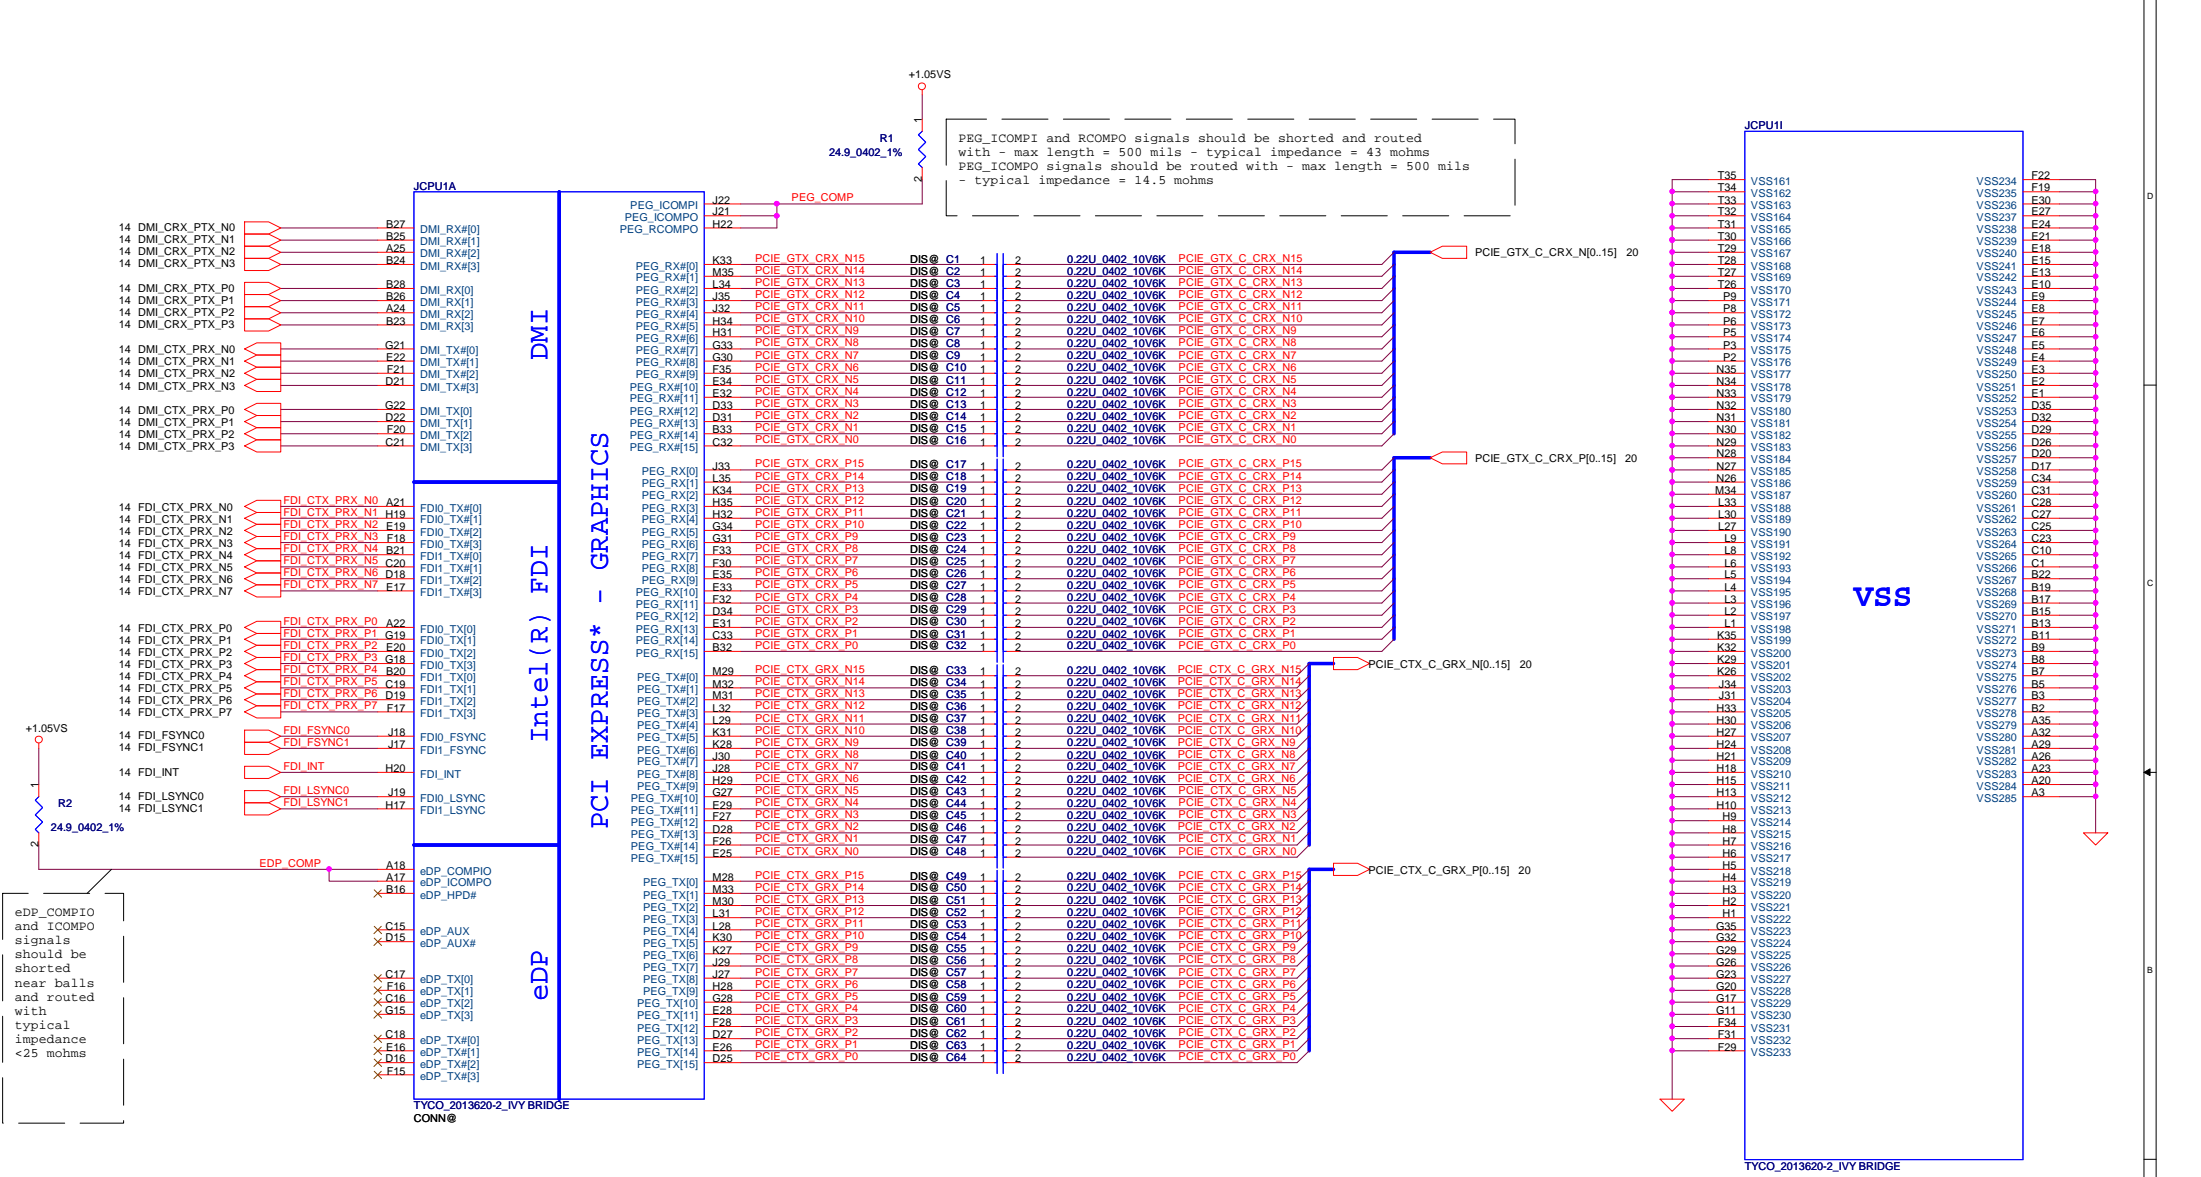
+1.05VS

R1
24.9_0402_1%

PEG_ICOMPI and RCOMPO signals should be shorted and routed with - max length = 500 mils - typical impedance = 43 mohms
PEG_ICOMPO signals should be routed with - max length = 500 mils - typical impedance = 14.5 mohms

JCPU1A

14 DMI_CRX_PTX_N0 B27 DMI_RX#[0]
14 DMI_CRX_PTX_N1 B25 DMI_RX#[1]
14 DMI_CRX_PTX_N2 A25 DMI_RX#[2]
14 DMI_CRX_PTX_N3 B24 DMI_RX#[3]

14 DMI_CRX_PTX_P0 B28 DMI_RX[0]
14 DMI_CRX_PTX_P1 B26 DMI_RX[1]
14 DMI_CRX_PTX_P2 A24 DMI_RX[2]
14 DMI_CRX_PTX_P3 B23 DMI_RX[3]

14 DMI_CTX_PRX_N0 G21 DMI_TX#[0]
14 DMI_CTX_PRX_N1 E22 DMI_TX#[1]
14 DMI_CTX_PRX_N2 F21 DMI_TX#[2]
14 DMI_CTX_PRX_N3 D21 DMI_TX#[3]

14 DMI_CTX_PRX_P0 G22 DMI_TX[0]
14 DMI_CTX_PRX_P1 D22 DMI_TX[1]
14 DMI_CTX_PRX_P2 F20 DMI_TX[2]
14 DMI_CTX_PRX_P3 C21 DMI_TX[3]

DMI

14 FDI_CTX_PRX_N0 FDI_CTX_PRX_N0 A21 FDI0_TX#[0]
14 FDI_CTX_PRX_N1 FDI_CTX_PRX_N1 H19 FDI0_TX#[1]
14 FDI_CTX_PRX_N2 FDI_CTX_PRX_N2 E19 FDI0_TX#[2]
14 FDI_CTX_PRX_N3 FDI_CTX_PRX_N3 F18 FDI0_TX#[3]
14 FDI_CTX_PRX_N4 FDI_CTX_PRX_N4 B21 FDI1_TX#[0]
14 FDI_CTX_PRX_N5 FDI_CTX_PRX_N5 C20 FDI1_TX#[1]
14 FDI_CTX_PRX_N6 FDI_CTX_PRX_N6 D18 FDI1_TX#[2]
14 FDI_CTX_PRX_N7 FDI_CTX_PRX_N7 E17 FDI1_TX#[3]

14 FDI_CTX_PRX_P0 FDI_CTX_PRX_P0 A22 FDI0_TX[0]
14 FDI_CTX_PRX_P1 FDI_CTX_PRX_P1 G19 FDI0_TX[1]
14 FDI_CTX_PRX_P2 FDI_CTX_PRX_P2 E20 FDI0_TX[2]
14 FDI_CTX_PRX_P3 FDI_CTX_PRX_P3 G18 FDI0_TX[3]
14 FDI_CTX_PRX_P4 FDI_CTX_PRX_P4 B20 FDI1_TX[0]
14 FDI_CTX_PRX_P5 FDI_CTX_PRX_P5 C19 FDI1_TX[1]
14 FDI_CTX_PRX_P6 FDI_CTX_PRX_P6 D19 FDI1_TX[2]
14 FDI_CTX_PRX_P7 FDI_CTX_PRX_P7 F17 FDI1_TX[3]

14 FDI_FSYNC0 FDI_FSYNC0 J18 FDI0_FSYNC
14 FDI_FSYNC1 FDI_FSYNC1 J17 FDI1_FSYNC

14 FDI_INT FDI_INT H20 FDI_INT

14 FDI_LSYNC0 FDI_LSYNC0 J19 FDI0_LSYNC
14 FDI_LSYNC1 FDI_LSYNC1 H17 FDI1_LSYNC

FDI

+1.05VS
R2
24.9_0402_1%

EDP_COMP A18 eDP_COMPIO
A17 eDP_ICOMPO
B16 eDP_HPD#

C15 eDP_AUX
D15 eDP_AUX#

C17 eDP_TX[0]
F16 eDP_TX[1]
C16 eDP_TX[2]
G15 eDP_TX[3]

C18 eDP_TX#[0]
E16 eDP_TX#[1]
D16 eDP_TX#[2]
F15 eDP_TX#[3]

eDP

eDP_COMPIO and ICOMPO signals should be shorted near balls and routed with typical impedance <25 mohms

TYCO_2013620-2_IVY BRIDGE
CONN@

Intel(R) PCI EXPRESS* - GRAPHICS

PEG_ICOMPI J22 PEG_COMP
PEG_ICOMPO J21
PEG_RCOMPO H22

PEG_RX#[0] K33 PCIE_GTX_CRX_N15 DIS@ C1 1 2 0.22U_0402_10V6K PCIE_GTX_C_CRX_N15
PEG_RX#[1] M35 PCIE_GTX_CRX_N14 DIS@ C2 0.22U_0402_10V6K PCIE_GTX_C_CRX_N14
PEG_RX#[2] L34 PCIE_GTX_CRX_N13 DIS@ C3 0.22U_0402_10V6K PCIE_GTX_C_CRX_N13
PEG_RX#[3] J35 PCIE_GTX_CRX_N12 DIS@ C4 0.22U_0402_10V6K PCIE_GTX_C_CRX_N12
PEG_RX#[4] J32 PCIE_GTX_CRX_N11 DIS@ C5 0.22U_0402_10V6K PCIE_GTX_C_CRX_N11
PEG_RX#[5] H34 PCIE_GTX_CRX_N10 DIS@ C6 0.22U_0402_10V6K PCIE_GTX_C_CRX_N10
PEG_RX#[6] H31 PCIE_GTX_CRX_N9 DIS@ C7 0.22U_0402_10V6K PCIE_GTX_C_CRX_N9
PEG_RX#[7] G33 PCIE_GTX_CRX_N8 DIS@ C8 0.22U_0402_10V6K PCIE_GTX_C_CRX_N8
PEG_RX#[8] G30 PCIE_GTX_CRX_N7 DIS@ C9 0.22U_0402_10V6K PCIE_GTX_C_CRX_N7
PEG_RX#[9] F35 PCIE_GTX_CRX_N6 DIS@ C10 0.22U_0402_10V6K PCIE_GTX_C_CRX_N6
PEG_RX#[10] E34 PCIE_GTX_CRX_N5 DIS@ C11 0.22U_0402_10V6K PCIE_GTX_C_CRX_N5
PEG_RX#[11] E32 PCIE_GTX_CRX_N4 DIS@ C12 0.22U_0402_10V6K PCIE_GTX_C_CRX_N4
PEG_RX#[12] D33 PCIE_GTX_CRX_N3 DIS@ C13 0.22U_0402_10V6K PCIE_GTX_C_CRX_N3
PEG_RX#[13] D31 PCIE_GTX_CRX_N2 DIS@ C14 0.22U_0402_10V6K PCIE_GTX_C_CRX_N2
PEG_RX#[14] B33 PCIE_GTX_CRX_N1 DIS@ C15 0.22U_0402_10V6K PCIE_GTX_C_CRX_N1
PEG_RX#[15] C32 PCIE_GTX_CRX_N0 DIS@ C16 0.22U_0402_10V6K PCIE_GTX_C_CRX_N0
PCIE_GTX_C_CRX_N[0..15] 20

PEG_RX[0] J33 PCIE_GTX_CRX_P15 DIS@ C17 0.22U_0402_10V6K PCIE_GTX_C_CRX_P15
PEG_RX[1] L35 PCIE_GTX_CRX_P14 DIS@ C18 0.22U_0402_10V6K PCIE_GTX_C_CRX_P14
PEG_RX[2] K34 PCIE_GTX_CRX_P13 DIS@ C19 0.22U_0402_10V6K PCIE_GTX_C_CRX_P13
PEG_RX[3] H35 PCIE_GTX_CRX_P12 DIS@ C20 0.22U_0402_10V6K PCIE_GTX_C_CRX_P12
PEG_RX[4] H32 PCIE_GTX_CRX_P11 DIS@ C21 0.22U_0402_10V6K PCIE_GTX_C_CRX_P11
PEG_RX[5] G34 PCIE_GTX_CRX_P10 DIS@ C22 0.22U_0402_10V6K PCIE_GTX_C_CRX_P10
PEG_RX[6] G31 PCIE_GTX_CRX_P9 DIS@ C23 0.22U_0402_10V6K PCIE_GTX_C_CRX_P9
PEG_RX[7] F33 PCIE_GTX_CRX_P8 DIS@ C24 0.22U_0402_10V6K PCIE_GTX_C_CRX_P8
PEG_RX[8] F30 PCIE_GTX_CRX_P7 DIS@ C25 0.22U_0402_10V6K PCIE_GTX_C_CRX_P7
PEG_RX[9] E35 PCIE_GTX_CRX_P6 DIS@ C26 0.22U_0402_10V6K PCIE_GTX_C_CRX_P6
PEG_RX[10] E33 PCIE_GTX_CRX_P5 DIS@ C27 0.22U_0402_10V6K PCIE_GTX_C_CRX_P5
PEG_RX[11] F32 PCIE_GTX_CRX_P4 DIS@ C28 0.22U_0402_10V6K PCIE_GTX_C_CRX_P4
PEG_RX[12] D34 PCIE_GTX_CRX_P3 DIS@ C29 0.22U_0402_10V6K PCIE_GTX_C_CRX_P3
PEG_RX[13] E31 PCIE_GTX_CRX_P2 DIS@ C30 0.22U_0402_10V6K PCIE_GTX_C_CRX_P2
PEG_RX[14] C33 PCIE_GTX_CRX_P1 DIS@ C31 0.22U_0402_10V6K PCIE_GTX_C_CRX_P1
PEG_RX[15] B32 PCIE_GTX_CRX_P0 DIS@ C32 0.22U_0402_10V6K PCIE_GTX_C_CRX_P0
PCIE_GTX_C_CRX_P[0..15] 20

PEG_TX#[0] M29 PCIE_CTX_GRX_N15 DIS@ C33 0.22U_0402_10V6K PCIE_CTX_C_GRX_N15
PEG_TX#[1] M32 PCIE_CTX_GRX_N14 DIS@ C34 0.22U_0402_10V6K PCIE_CTX_C_GRX_N14
PEG_TX#[2] M31 PCIE_CTX_GRX_N13 DIS@ C35 0.22U_0402_10V6K PCIE_CTX_C_GRX_N13
PEG_TX#[3] L32 PCIE_CTX_GRX_N12 DIS@ C36 0.22U_0402_10V6K PCIE_CTX_C_GRX_N12
PEG_TX#[4] L29 PCIE_CTX_GRX_N11 DIS@ C37 0.22U_0402_10V6K PCIE_CTX_C_GRX_N11
PEG_TX#[5] K31 PCIE_CTX_GRX_N10 DIS@ C38 0.22U_0402_10V6K PCIE_CTX_C_GRX_N10
PEG_TX#[6] K28 PCIE_CTX_GRX_N9 DIS@ C39 0.22U_0402_10V6K PCIE_CTX_C_GRX_N9
PEG_TX#[7] J30 PCIE_CTX_GRX_N8 DIS@ C40 0.22U_0402_10V6K PCIE_CTX_C_GRX_N8
PEG_TX#[8] J28 PCIE_CTX_GRX_N7 DIS@ C41 0.22U_0402_10V6K PCIE_CTX_C_GRX_N7
PEG_TX#[9] H29 PCIE_CTX_GRX_N6 DIS@ C42 0.22U_0402_10V6K PCIE_CTX_C_GRX_N6
PEG_TX#[10] G27 PCIE_CTX_GRX_N5 DIS@ C43 0.22U_0402_10V6K PCIE_CTX_C_GRX_N5
PEG_TX#[11] E29 PCIE_CTX_GRX_N4 DIS@ C44 0.22U_0402_10V6K PCIE_CTX_C_GRX_N4
PEG_TX#[12] F27 PCIE_CTX_GRX_N3 DIS@ C45 0.22U_0402_10V6K PCIE_CTX_C_GRX_N3
PEG_TX#[13] D28 PCIE_CTX_GRX_N2 DIS@ C46 0.22U_0402_10V6K PCIE_CTX_C_GRX_N2
PEG_TX#[14] F26 PCIE_CTX_GRX_N1 DIS@ C47 0.22U_0402_10V6K PCIE_CTX_C_GRX_N1
PEG_TX#[15] E25 PCIE_CTX_GRX_N0 DIS@ C48 0.22U_0402_10V6K PCIE_CTX_C_GRX_N0
PCIE_CTX_C_GRX_N[0..15] 20

PEG_TX[0] M28 PCIE_CTX_GRX_P15 DIS@ C49 0.22U_0402_10V6K PCIE_CTX_C_GRX_P15
PEG_TX[1] M33 PCIE_CTX_GRX_P14 DIS@ C50 0.22U_0402_10V6K PCIE_CTX_C_GRX_P14
PEG_TX[2] M30 PCIE_CTX_GRX_P13 DIS@ C51 0.22U_0402_10V6K PCIE_CTX_C_GRX_P13
PEG_TX[3] L31 PCIE_CTX_GRX_P12 DIS@ C52 0.22U_0402_10V6K PCIE_CTX_C_GRX_P12
PEG_TX[4] L28 PCIE_CTX_GRX_P11 DIS@ C53 0.22U_0402_10V6K PCIE_CTX_C_GRX_P11
PEG_TX[5] K30 PCIE_CTX_GRX_P10 DIS@ C54 0.22U_0402_10V6K PCIE_CTX_C_GRX_P10
PEG_TX[6] K27 PCIE_CTX_GRX_P9 DIS@ C55 0.22U_0402_10V6K PCIE_CTX_C_GRX_P9
PEG_TX[7] J29 PCIE_CTX_GRX_P8 DIS@ C56 0.22U_0402_10V6K PCIE_CTX_C_GRX_P8
PEG_TX[8] J27 PCIE_CTX_GRX_P7 DIS@ C57 0.22U_0402_10V6K PCIE_CTX_C_GRX_P7
PEG_TX[9] H28 PCIE_CTX_GRX_P6 DIS@ C58 0.22U_0402_10V6K PCIE_CTX_C_GRX_P6
PEG_TX[10] G28 PCIE_CTX_GRX_P5 DIS@ C59 0.22U_0402_10V6K PCIE_CTX_C_GRX_P5
PEG_TX[11] E28 PCIE_CTX_GRX_P4 DIS@ C60 0.22U_0402_10V6K PCIE_CTX_C_GRX_P4
PEG_TX[12] F28 PCIE_CTX_GRX_P3 DIS@ C61 0.22U_0402_10V6K PCIE_CTX_C_GRX_P3
PEG_TX[13] D27 PCIE_CTX_GRX_P2 DIS@ C62 0.22U_0402_10V6K PCIE_CTX_C_GRX_P2
PEG_TX[14] E26 PCIE_CTX_GRX_P1 DIS@ C63 0.22U_0402_10V6K PCIE_CTX_C_GRX_P1
PEG_TX[15] D25 PCIE_CTX_GRX_P0 DIS@ C64 0.22U_0402_10V6K PCIE_CTX_C_GRX_P0
PCIE_CTX_C_GRX_P[0..15] 20

JCPU1I

T35 VSS161, T34 VSS162, T33 VSS163, T32 VSS164, T31 VSS165, T30 VSS166, T29 VSS167, T28 VSS168, T27 VSS169, T26 VSS170, P9 VSS171, P8 VSS172, P6 VSS173, P5 VSS174, P3 VSS175, P2 VSS176, N35 VSS177, N34 VSS178, N33 VSS179, N32 VSS180, N31 VSS181, N30 VSS182, N29 VSS183, N28 VSS184, N27 VSS185, N26 VSS186, M34 VSS187, L33 VSS188, L30 VSS189, L27 VSS190, L9 VSS191, L8 VSS192, L6 VSS193, L5 VSS194, L4 VSS195, L3 VSS196, L2 VSS197, L1 VSS198, K35 VSS199, K32 VSS200, K29 VSS201, K26 VSS202, J34 VSS203, J31 VSS204, H33 VSS205, H30 VSS206, H27 VSS207, H24 VSS208, H21 VSS209, H18 VSS210, H15 VSS211, H13 VSS212, H10 VSS213, H9 VSS214, H8 VSS215, H7 VSS216, H6 VSS217, H5 VSS218, H4 VSS219, H3 VSS220, H2 VSS221, H1 VSS222, G35 VSS223, G32 VSS224, G29 VSS225, G26 VSS226, G23 VSS227, G20 VSS228, G17 VSS229, G11 VSS230, F34 VSS231, F31 VSS232, F29 VSS233

VSS

VSS234 F22, VSS235 F19, VSS236 E30, VSS237 E27, VSS238 E24, VSS239 E21, VSS240 E18, VSS241 E15, VSS242 E13, VSS243 E10, VSS244 E9, VSS245 E8, VSS246 E7, VSS247 E6, VSS248 E5, VSS249 E4, VSS250 E3, VSS251 E2, VSS252 E1, VSS253 D35, VSS254 D32, VSS255 D29, VSS256 D26, VSS257 D20, VSS258 D17, VSS259 C34, VSS260 C31, VSS261 C28, VSS262 C27, VSS263 C25, VSS264 C23, VSS265 C10, VSS266 C1, VSS267 B22, VSS268 B19, VSS269 B17, VSS270 B15, VSS271 B13, VSS272 B11, VSS273 B9, VSS274 B8, VSS275 B7, VSS276 B5, VSS277 B3, VSS278 B2, VSS279 A35, VSS280 A32, VSS281 A29, VSS282 A26, VSS283 A23, VSS284 A20, VSS285 A3

TYCO_2013620-2_IVY BRIDGE

D
C
B